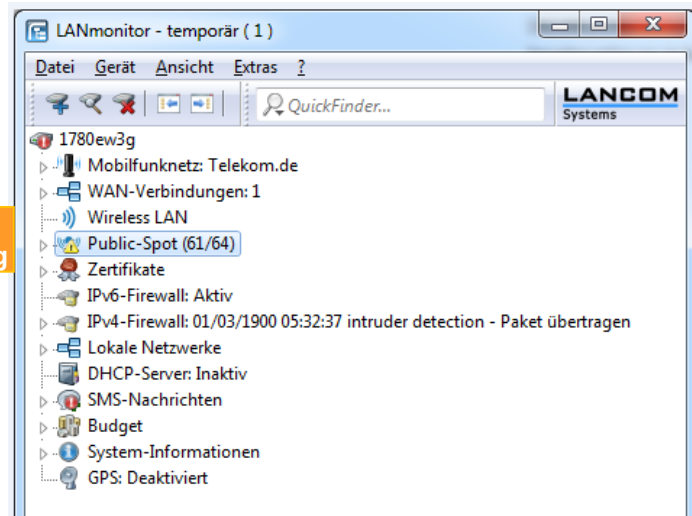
LANmonitor - temporär ( 1 )

Datei Gerät Ansicht Extras ?

QuickFinder...

LANCOM Systems

g

1780ew3g
Mobilfunknetz: Telekom.de
WAN-Verbindungen: 1
Wireless LAN
Public-Spot (61/64)
Zertifikate
IPv6-Firewall: Aktiv
IPv4-Firewall: 01/03/1900 05:32:37 intruder detection - Paket übertragen
Lokale Netzwerke
DHCP-Server: Inaktiv
SMS-Nachrichten
Budget
System-Informationen
GPS: Deaktiviert